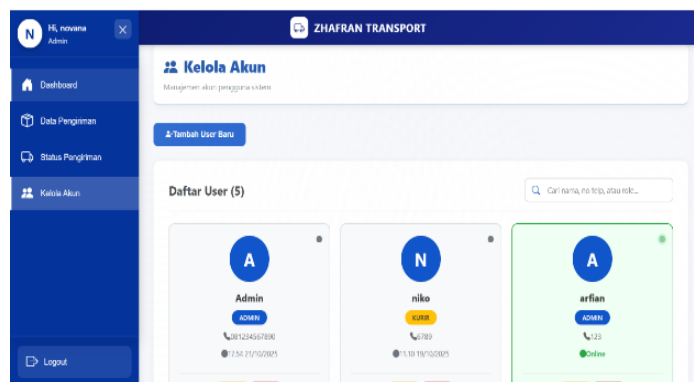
N Hi, novana
Admin

Dashboard
Data Pengiriman
Status Pengiriman
Kelola Akun

Logout

ZHAFRAN TRANSPORT

Kelola Akun
Manajemen akun pengguna sistem

Tambah User Baru

Daftar User (5)

Cari nama, no telp, atau role...

A
Admin
ADMIN
081234567890
17.54 21/10/2025

N
niko
KURIR
6789
11.10 19/10/2025

A
arfian
ADMIN
123
Online